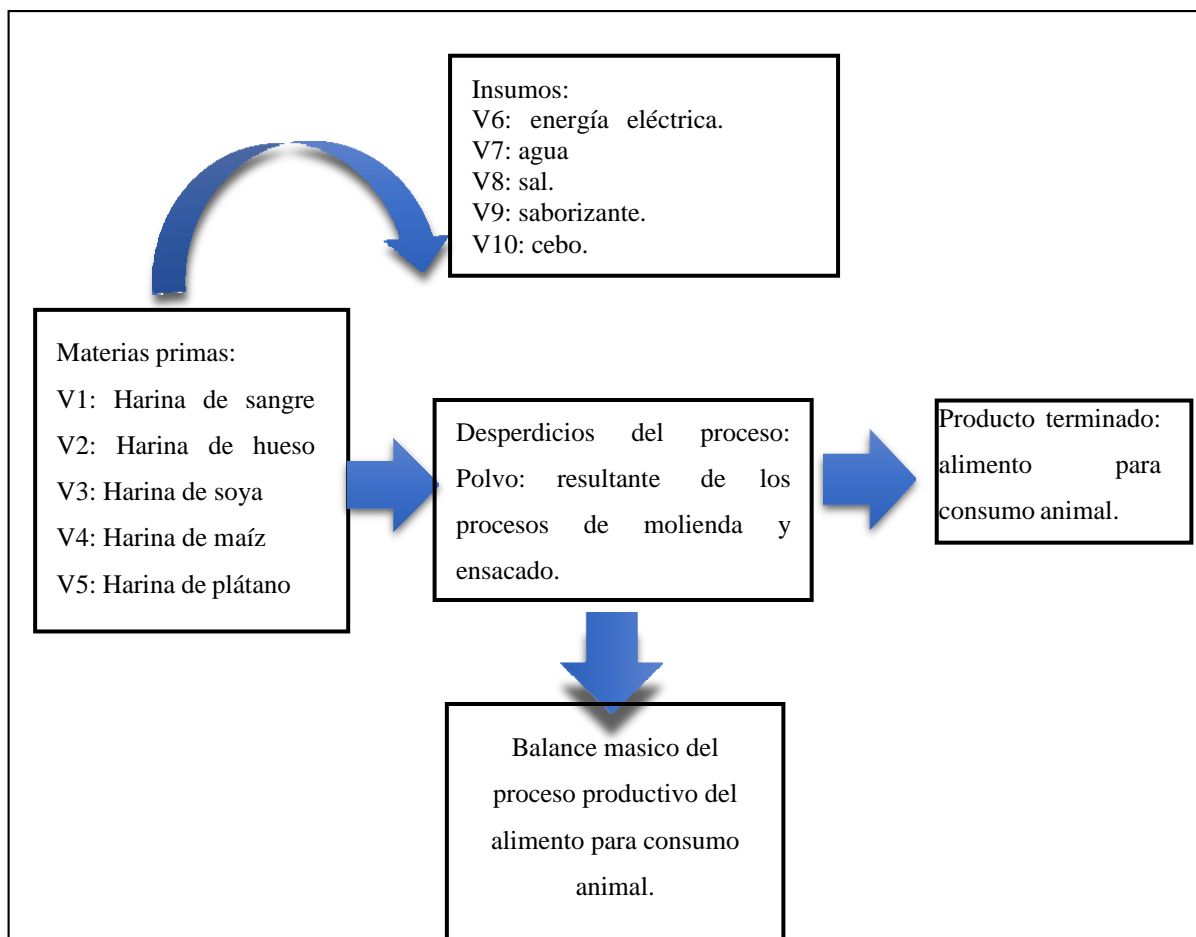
Insumos:
V6: energía eléctrica.
V7: agua
V8: sal.
V9: saborizante.
V10: cebo.

Materias primas:
V1: Harina de sangre
V2: Harina de hueso
V3: Harina de soya
V4: Harina de maíz
V5: Harina de plátano

Desperdicios del proceso: Polvo: resultante de los procesos de molienda y ensacado.

Producto terminado: alimento para consumo animal.

Balance masico del proceso productivo del alimento para consumo animal.